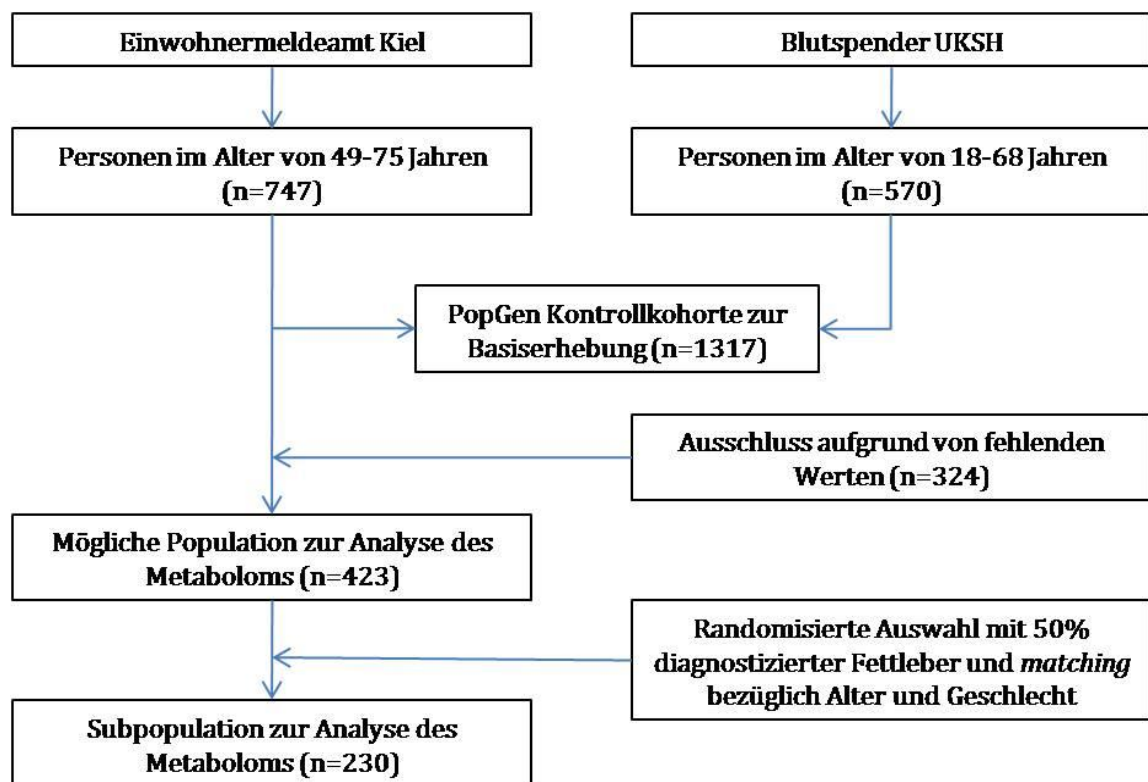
Einwohnermeldeamt Kiel

Blutspender UKSH

Personen im Alter von 49-75 Jahren (n=747)

Personen im Alter von 18-68 Jahren (n=570)

PopGen Kontrollkohorte zur Basiserhebung (n=1317)

Ausschluss aufgrund von fehlenden Werten (n=324)

Mögliche Population zur Analyse des Metaboloms (n=423)

Randomisierte Auswahl mit 50% diagnostizierter Fettleber und *matching* bezüglich Alter und Geschlecht

Subpopulation zur Analyse des Metaboloms (n=230)